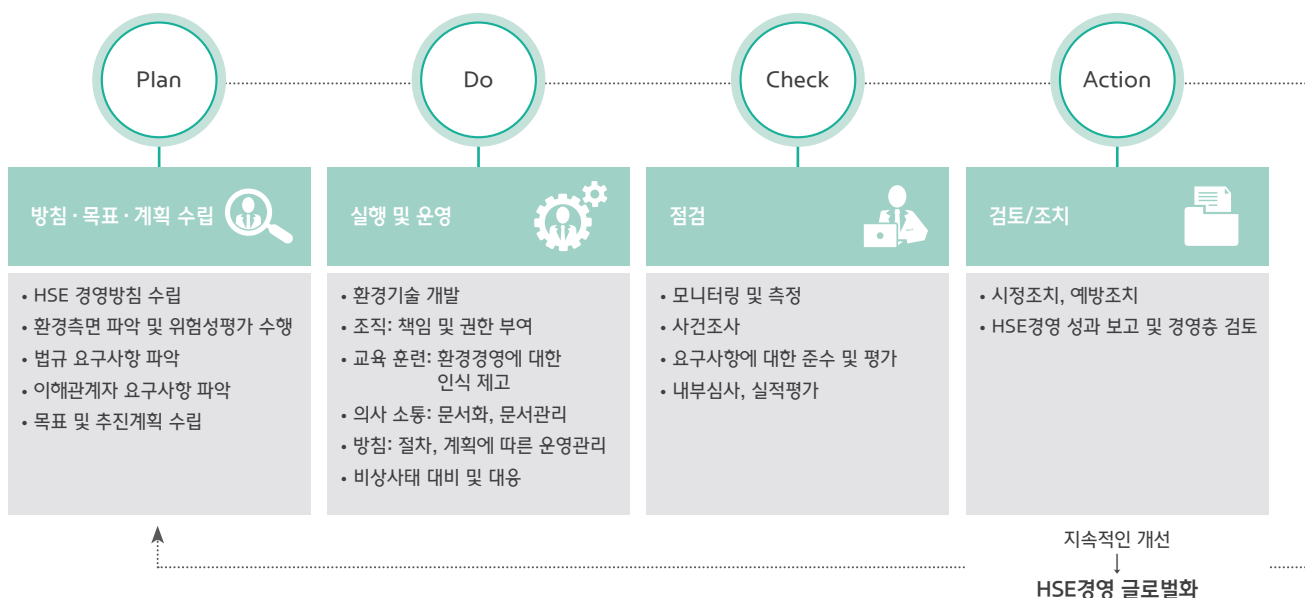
Plan

방침 · 목표 · 계획 수립

• HSE 경영방침 수립
• 환경측면 파악 및 위험성평가 수행
• 법규 요구사항 파악
• 이해관계자 요구사항 파악
• 목표 및 추진계획 수립

Do

실행 및 운영

• 환경기술 개발
• 조직: 책임 및 권한 부여
• 교육 훈련: 환경경영에 대한 인식 제고
• 의사 소통: 문서화, 문서관리
• 방침: 절차, 계획에 따른 운영관리
• 비상사태 대비 및 대응

Check

점검

• 모니터링 및 측정
• 사건조사
• 요구사항에 대한 준수 및 평가
• 내부심사, 실적평가

Action

검토/조치

• 시정조치, 예방조치
• HSE경영 성과 보고 및 경영층 검토

지속적인 개선
↓
HSE경영 글로벌화